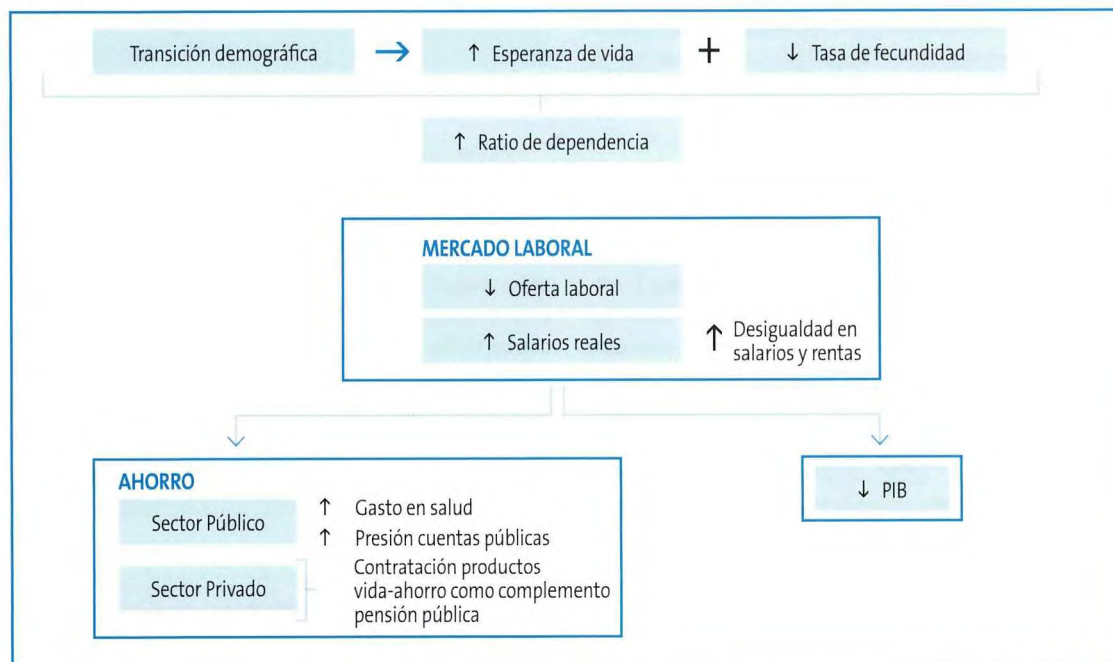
Transición demográfica → ↑ Esperanza de vida + ↓ Tasa de fecundidad

↑ Ratio de dependencia

MERCADO LABORAL

↓ Oferta laboral

↑ Salarios reales

↑ Desigualdad en salarios y rentas

AHORRO

Sector Público

↑ Gasto en salud

↑ Presión cuentas públicas

Sector Privado

Contratación productos vida-ahorro como complemento pensión pública

↓ PIB